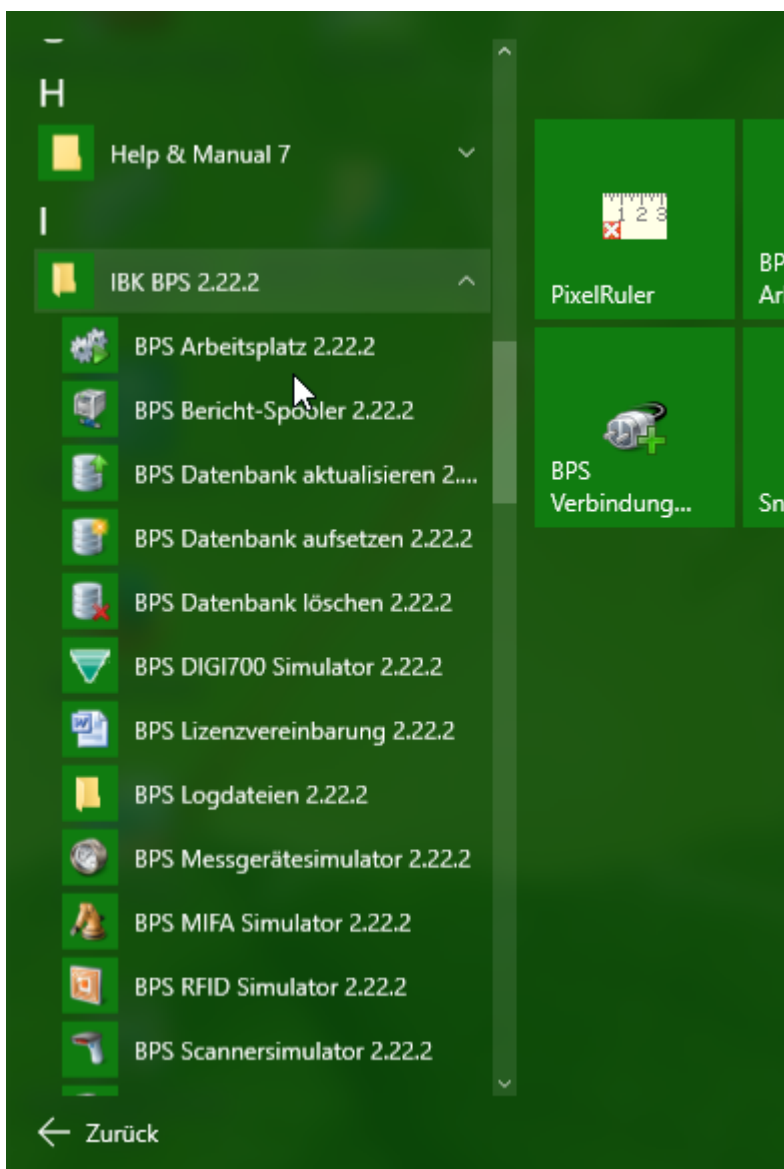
H

Help & Manual 7

I

IBK BPS 2.22.2

BPS Arbeitsplatz 2.22.2

BPS Bericht-Spooler 2.22.2

BPS Datenbank aktualisieren 2....

BPS Datenbank aufsetzen 2.22.2

BPS Datenbank löschen 2.22.2

BPS DIGI700 Simulator 2.22.2

BPS Lizenzvereinbarung 2.22.2

BPS Logdateien 2.22.2

BPS Messgerätesimulator 2.22.2

BPS MIFA Simulator 2.22.2

BPS RFID Simulator 2.22.2

BPS Scannersimulator 2.22.2

Zurück

1 2 3

PixelRuler

BP
Ar

BPS
Verbindung...

Sn